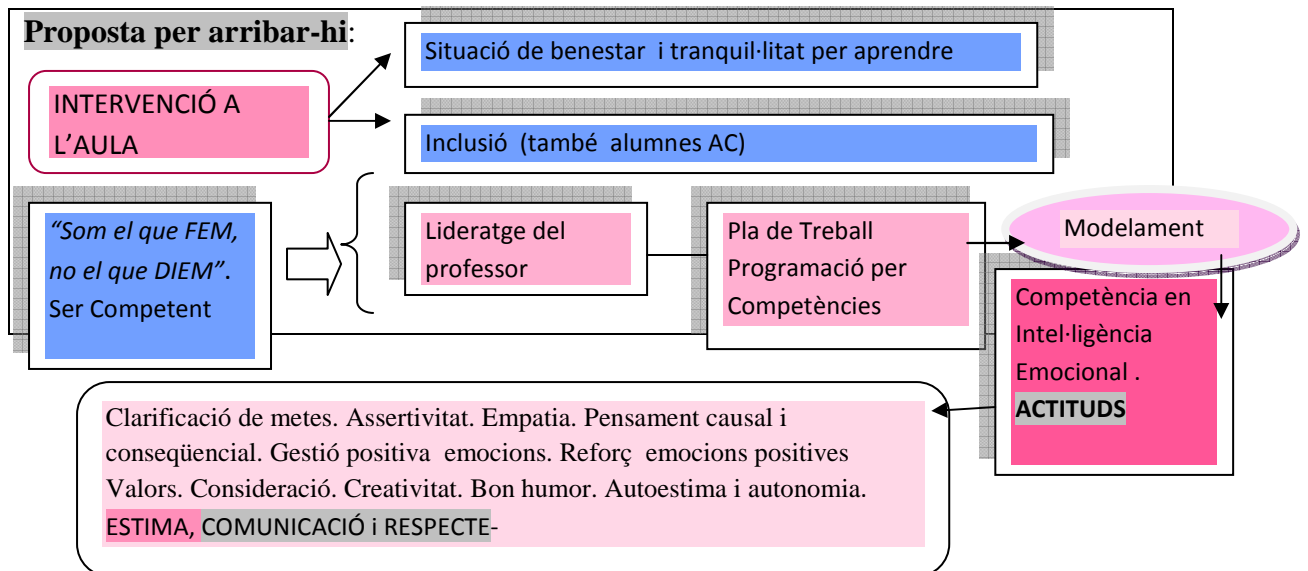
**Proposta per arribar-hi**:

INTERVENCIÓ A L'AULA

Situació de benestar i tranquil·litat per aprendre

Inclusió (també alumnes AC)

*"Som el que FEM, no el que DIEM"*. Ser Competent

Lideratge del professor

Pla de Treball Programació per Competències

Modelament

Competència en Intel·ligència Emocional . **ACTITUDS**

Clarificació de metes. Assertivitat. Empatia. Pensament causal i conseqüencial. Gestió positiva emocions. Reforç emocions positives Valors. Consideració. Creativitat. Bon humor. Autoestima i autonomia. ESTIMA, COMUNICACIÓ i RESPECTE-